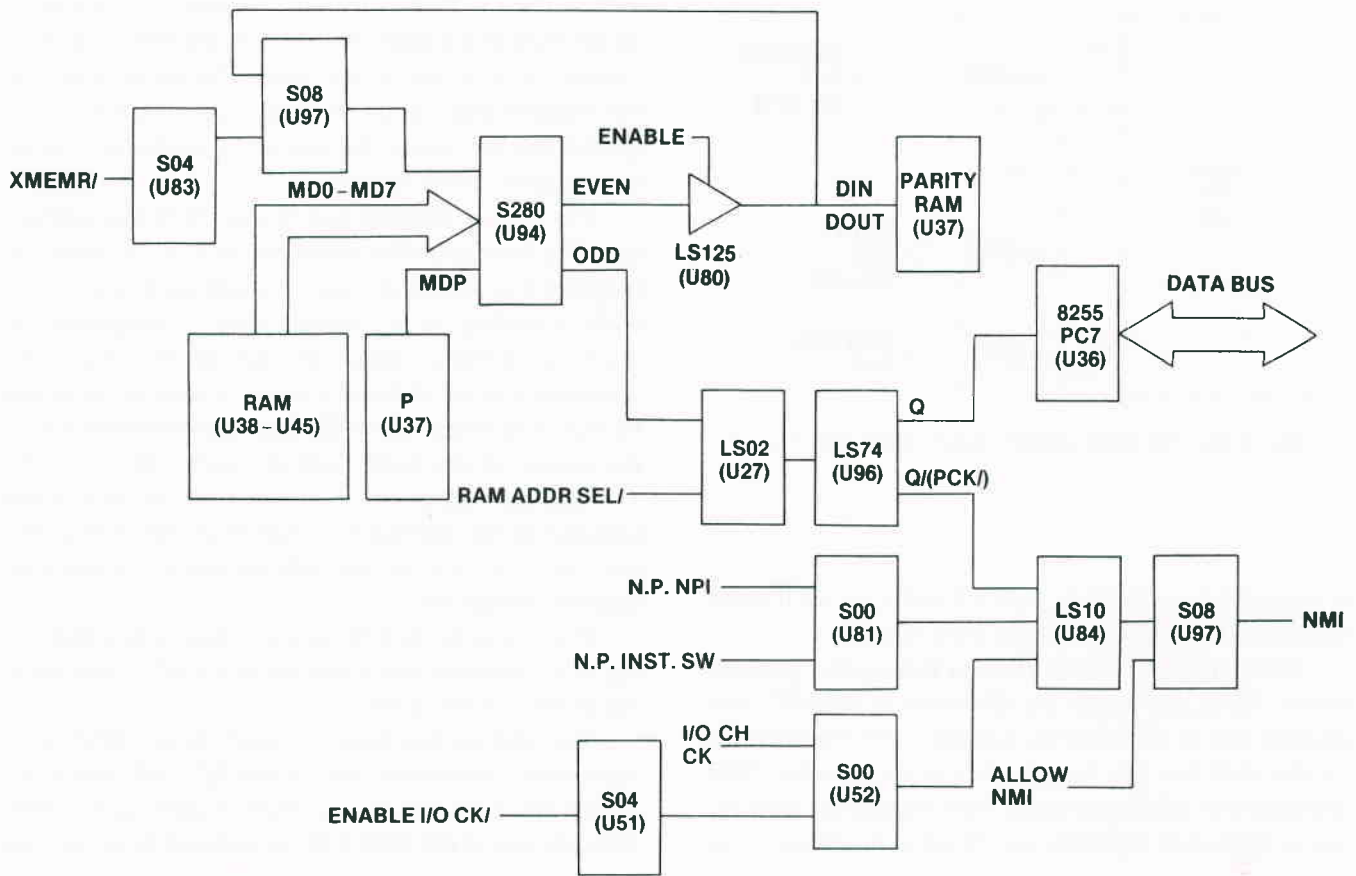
S08 (U97)

S04 (U83)

XMEMR/

MD0 - MD7

ENABLE

S280 (U94)

EVEN

LS125 (U80)

DIN

DOUT

PARITY RAM (U37)

ODD

MDP

8255 PC7 (U36)

DATA BUS

RAM (U38 - U45)

P (U37)

LS02 (U27)

LS74 (U96)

Q

RAM ADDR SEL/

Q/(PCK/)

N.P. NPI

S00 (U81)

LS10 (U84)

S08 (U97)

NMI

N.P. INST. SW

I/O CH CK

S00 (U52)

ALLOW NMI

ENABLE I/O CK/

S04 (U51)